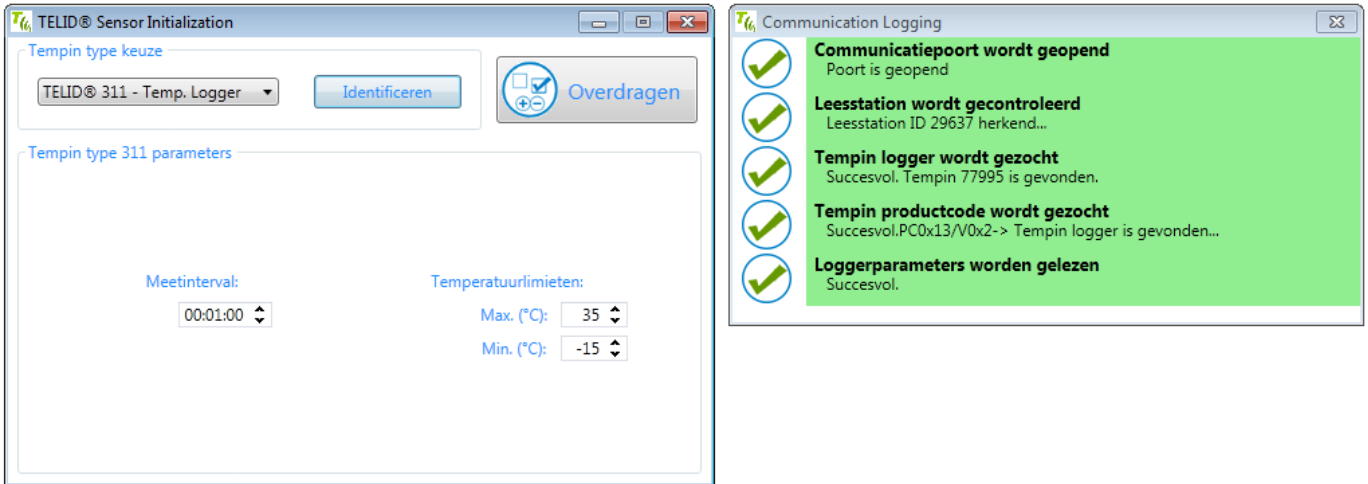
TELID® Sensor Initialization

Tempin type keuze

TELID® 311 - Temp. Logger

Identificeren

Overdragen

Tempin type 311 parameters

Meetinterval:

00:01:00

Temperatuurlimieten:

Max. (°C): 35

Min. (°C): -15

Communication Logging

Communicatiepoort wordt geopend
Poort is geopend

Leesstation wordt gecontroleerd
Leesstation ID 29637 herkend...

Tempin logger wordt gezocht
Succesvol. Tempin 77995 is gevonden.

Tempin productcode wordt gezocht
Succesvol.PC0x13/V0x2-> Tempin logger is gevonden...

Loggerparameters worden gelezen
Succesvol.